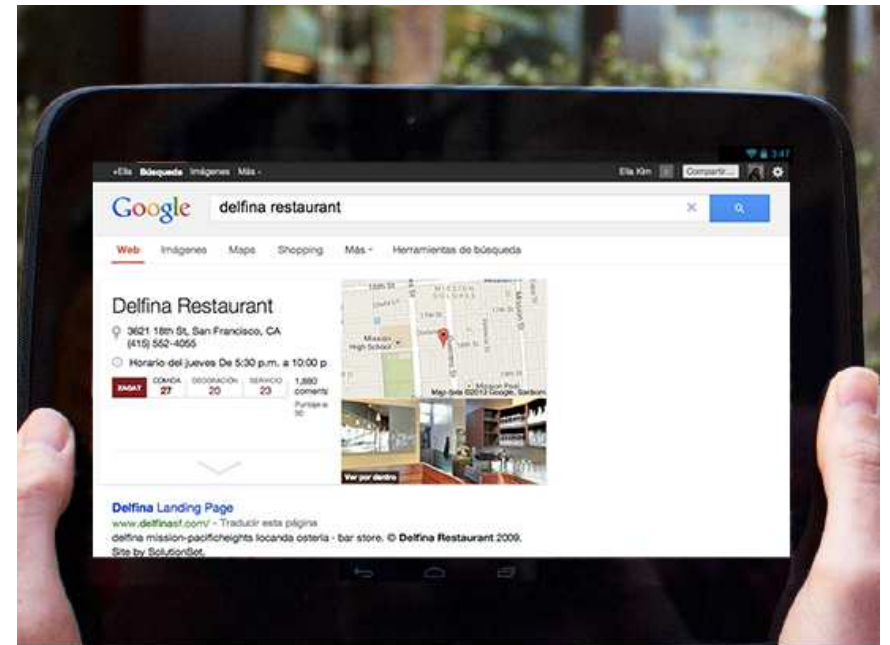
+Ella Búsqueda Imágenes Más -
Ella Kim Compartir...
3:47

Google delfina restaurant

Web Imágenes Maps Shopping Más - Herramientas de búsqueda

Delfina Restaurant
3621 18th St, San Francisco, CA
(415) 552-4055
Horario del jueves De 5:30 p.m. a 10:00 p
ZAGAT COMIDA 27 DECORACIÓN 20 SERVICIO 23 1,880 coment
Puntaje a 30

18th St
MISSION DOLORES
Mission High School
Map data ©2013 Google, Sanborn
Mission Pool
Ver por dentro

Delfina Landing Page
www.delfinasf.com/ - Traducir esta página
delfina mission-pacificheights locanda osteria - bar store. © Delfina Restaurant 2009. Site by SolutionSet.